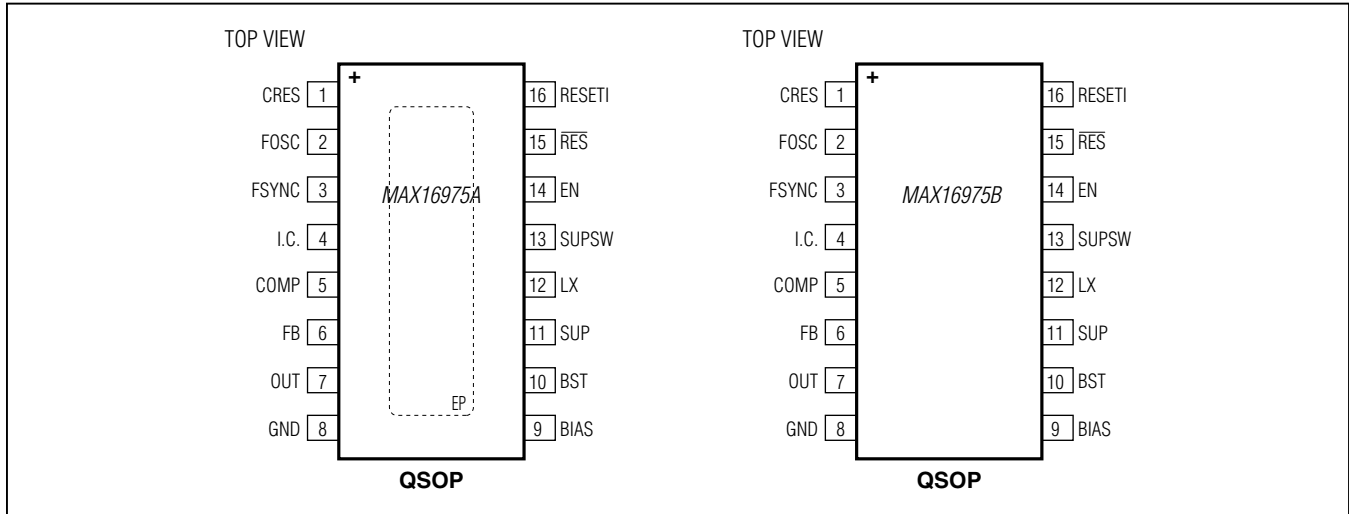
TOP VIEW

+

CRES 1
FOSC 2
FSYNC 3
I.C. 4
COMP 5
FB 6
OUT 7
GND 8

MAX16975A

EP

16 RESETI
15 $\overline{RES}$
14 EN
13 SUPSW
12 LX
11 SUP
10 BST
9 BIAS

QSOP

TOP VIEW

+

CRES 1
FOSC 2
FSYNC 3
I.C. 4
COMP 5
FB 6
OUT 7
GND 8

MAX16975B

16 RESETI
15 $\overline{RES}$
14 EN
13 SUPSW
12 LX
11 SUP
10 BST
9 BIAS

QSOP